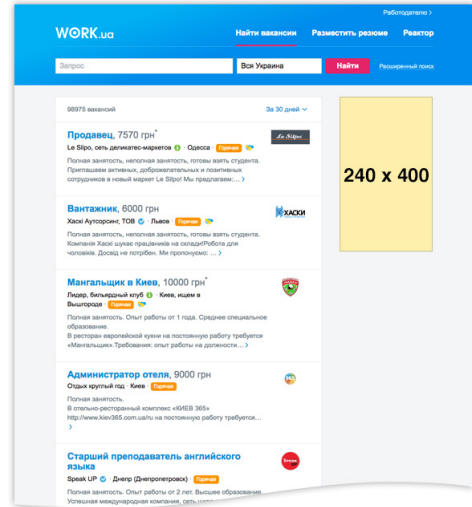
Работодателю >

WORK.ua

Найти вакансии

Разместить резюме

Рекрутер

Запрос

Вся Украина

Найти

Расширенный поиск

98975 вакансий

За 30 дней

240 x 400

Продавец, 7570 грн*

Le Silpo, сеть деликатес-маркетов · Одесса Горячая

Полная занятость, неполная занятость, готовы взять студента. Приглашаем активных, доброжелательных и позитивных сотрудников в новый маркет Le Silpo! Мы предлагаем:... >

Le Silpo

Вантажник, 6000 грн

Хаскі Аутсорсинг, ТОВ · Львов Горячая

Полная занятость, неполная занятость, готовы взять студента. Компанія Хаскі шукає працівників на склади!Робота для чоловіків. Досвід не потрібен. Ми пропонуємо: ... >

ХАСКИ

Мангальщик в Киев, 10000 грн*

Лидер, бильярдный клуб · Киев, ищем в Вышгороде Горячая

Полная занятость. Опыт работы от 1 года. Среднее специальное образование.

В ресторан европейской кухни на постоянную работу требуется «Мангальщик».Требования: опыт работы на должности... >

Администратор отеля, 9000 грн

Отдых круглый год · Киев Горячая

Полная занятость.

В отельно-ресторанный комплекс «КИЕВ 365» http://www.kiev365.com.ua/ru на постоянную работу требуется... >

Старший преподаватель английского языка

Speak UP · Днепр (Днепропетровск) Горячая

Полная занятость. Опыт работы от 2 лет. Высшее образование. Успешная международная компания, сеть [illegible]